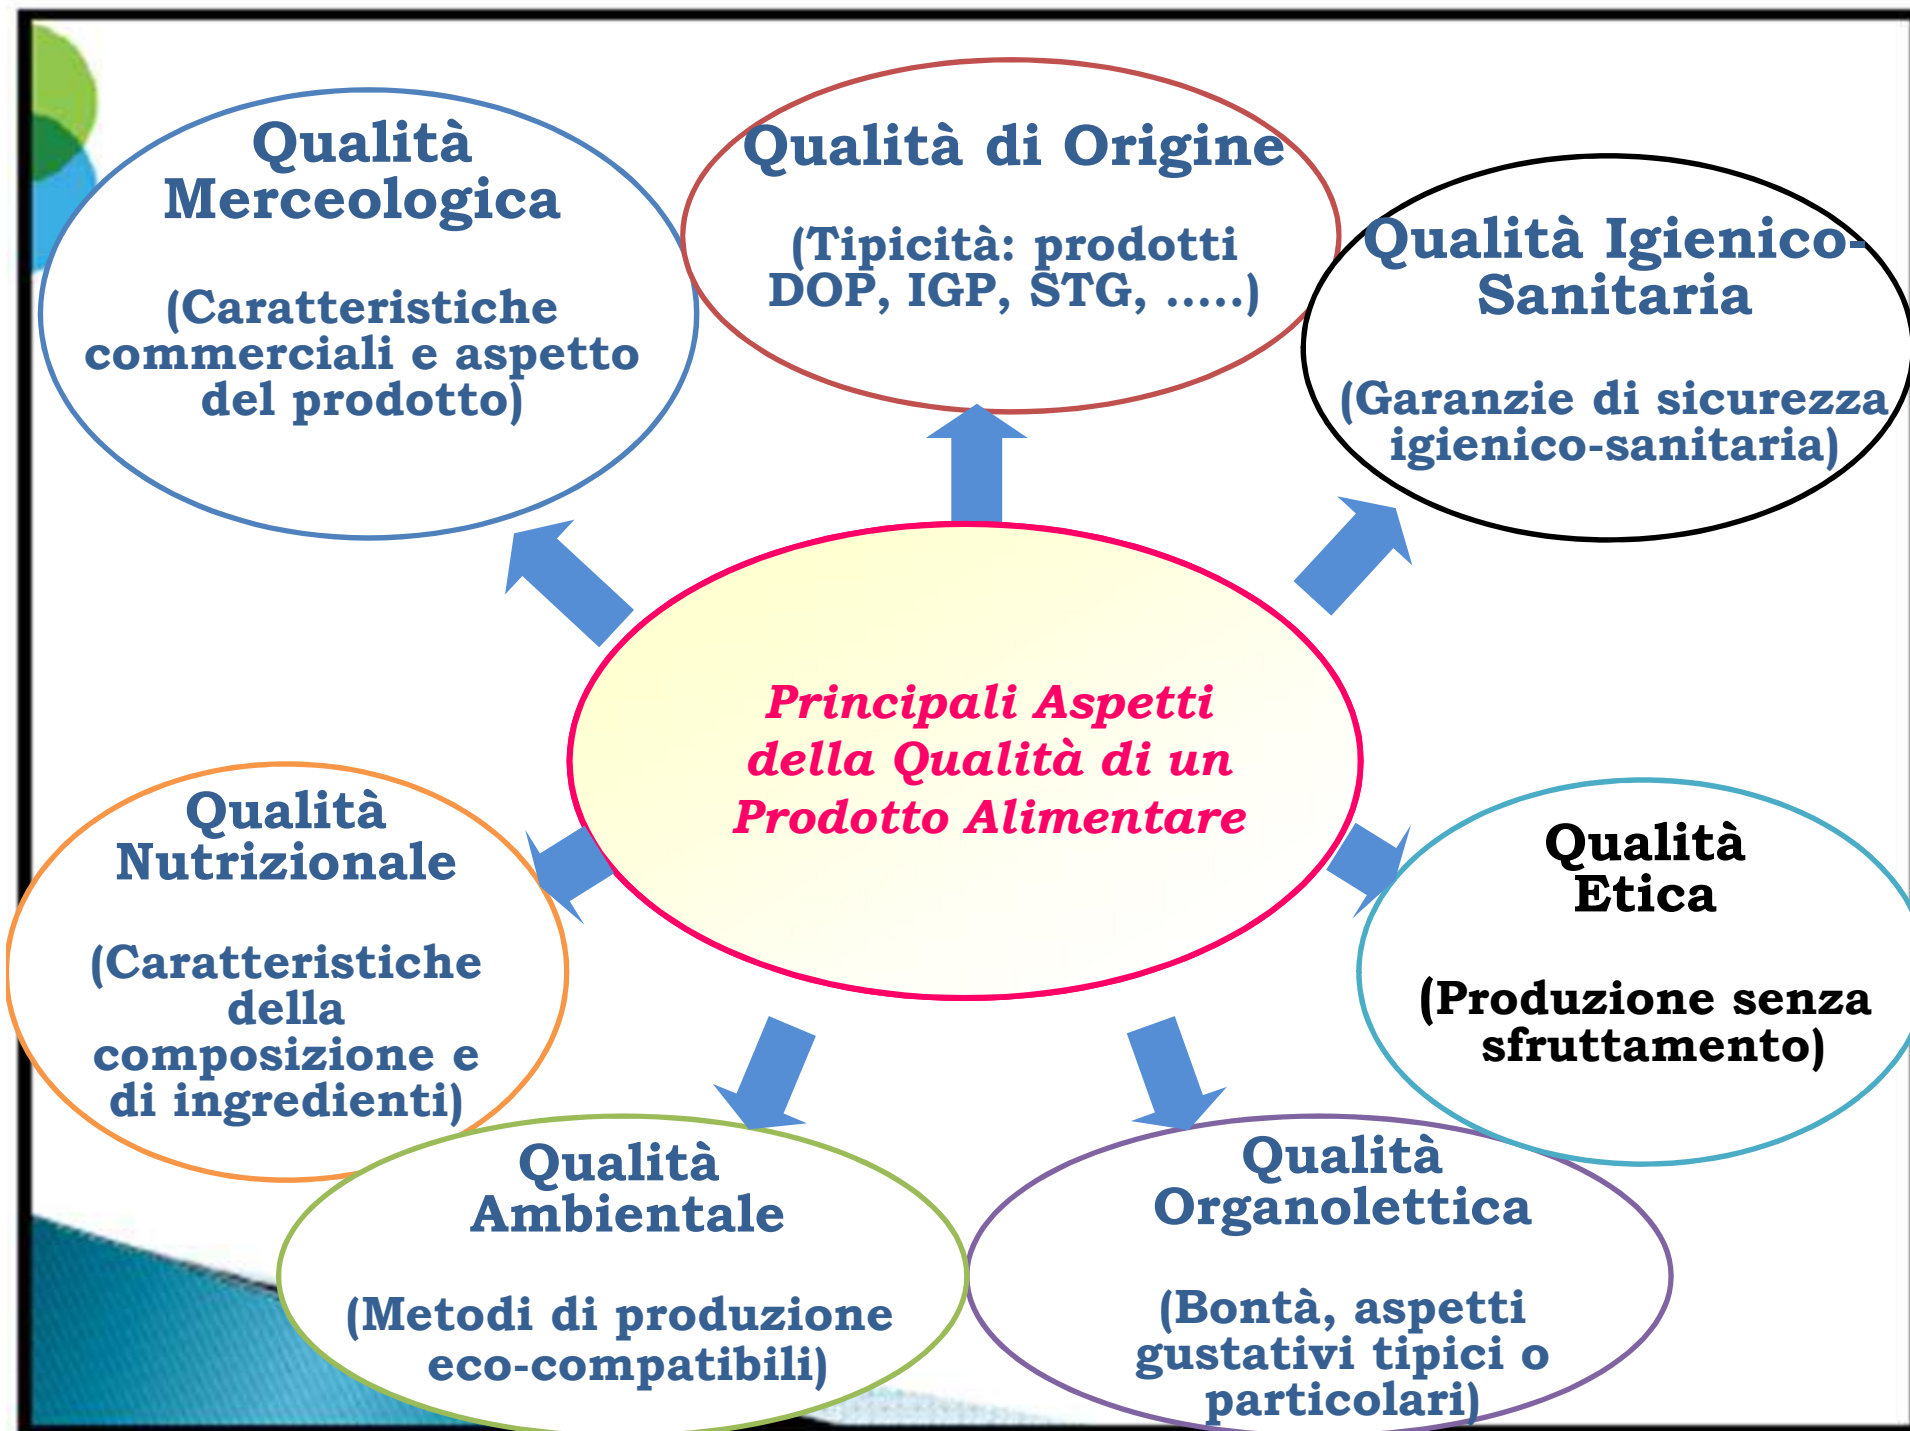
Qualità Merceologica

(Caratteristiche commerciali e aspetto del prodotto)

Qualità di Origine

(Tipicità: prodotti DOP, IGP, STG, …..)

Qualità Igienico-Sanitaria

(Garanzie di sicurezza igienico-sanitaria)

Principali Aspetti della Qualità di un Prodotto Alimentare

Qualità Nutrizionale

(Caratteristiche della composizione e di ingredienti)

Qualità Etica

(Produzione senza sfruttamento)

Qualità Ambientale

(Metodi di produzione eco-compatibili)

Qualità Organolettica

(Bontà, aspetti gustativi tipici o particolari)